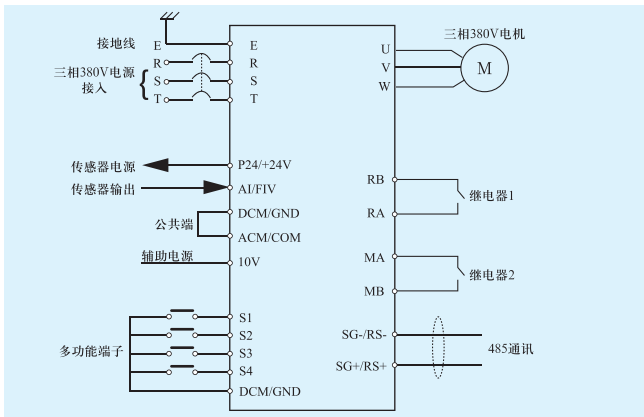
接地线
E
E
三相380V电源接入
R
S
T
R
S
T
三相380V电机
U
V
W
M
传感器电源
P24/+24V
传感器输出
AI/FIV
公共端
DCM/GND
ACM/COM
辅助电源
10V
RB
RA
继电器1
MA
MB
继电器2
多功能端子
S1
S2
S3
S4
DCM/GND
SG-/RS-
SG+/RS+
485通讯